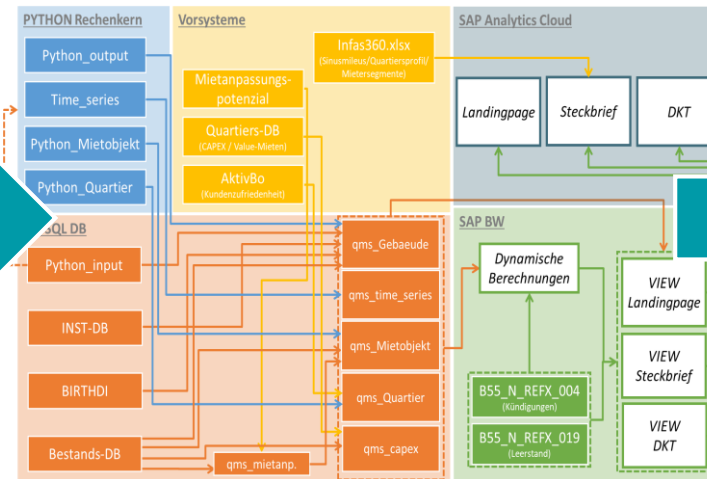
PYTHON Rechenkern

Python_output

Time_series

Python_Mietobjekt

Python_Quartier

Vorsysteme

Infas360.xlsx
(Sinusmileus/Quartiersprofil/Mietersegmente)

Mietanpassungs-potenzial

Quartiers-DB
(CAPEX / Value-Mieten)

AktivBo
(Kundenzufriedenheit)

SAP Analytics Cloud

Landingpage

Steckbrief

DKT

SQL DB

Python_input

INST-DB

BIRTHDI

Bestands-DB

qms_Gebaeude

qms_time_series

qms_Mietobjekt

qms_Quartier

qms_capex

qms_mietanp.

SAP BW

Dynamische Berechnungen

B55_N_REFX_004
(Kündigungen)

B55_N_REFX_019
(Leerstand)

VIEW Landingpage

VIEW Steckbrief

VIEW DKT